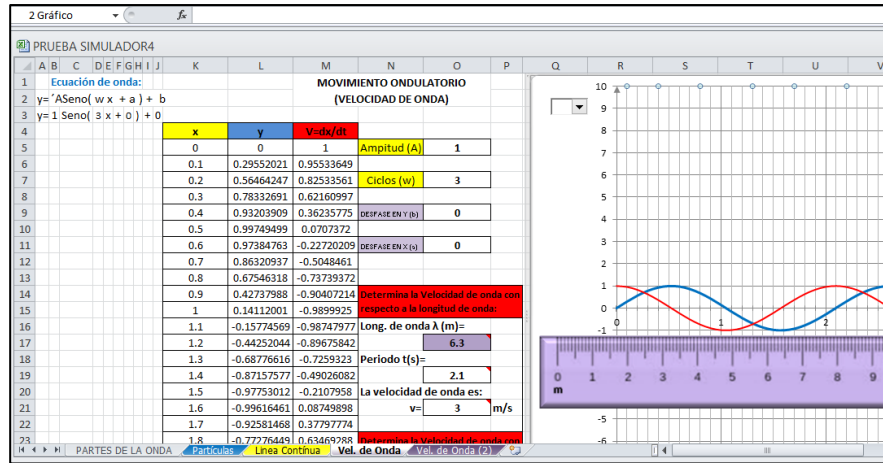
2 Gráfico $f_x$

PRUEBA SIMULADOR4

A B C D E F G H I J K L M N O P Q R S T U V

Ecuación de onda:
y= ´ASeno( w x + a ) + b
y= 1 Seno( 3 x + 0 ) + 0

MOVIMIENTO ONDULATORIO
(VELOCIDAD DE ONDA)

| x | y | V=dx/dt |
|---|---|---|
| 0 | 0 | 1 |
| 0.1 | 0.29552021 | 0.95533649 |
| 0.2 | 0.56464247 | 0.82533561 |
| 0.3 | 0.78332691 | 0.62160997 |
| 0.4 | 0.93203909 | 0.36235775 |
| 0.5 | 0.99749499 | 0.0707372 |
| 0.6 | 0.97384763 | -0.22720209 |
| 0.7 | 0.86320937 | -0.5048461 |
| 0.8 | 0.67546318 | -0.73739372 |
| 0.9 | 0.42737988 | -0.90407214 |
| 1 | 0.14112001 | -0.9899925 |
| 1.1 | -0.15774569 | -0.98747977 |
| 1.2 | -0.44252044 | -0.89675842 |
| 1.3 | -0.68776616 | -0.7259323 |
| 1.4 | -0.87157577 | -0.49026082 |
| 1.5 | -0.97753012 | -0.2107958 |
| 1.6 | -0.99616461 | 0.08749898 |
| 1.7 | -0.92581468 | 0.37797774 |
| 1.8 | -0.77276449 | 0.63469288 |

Amplitud (A) 1
Ciclos (w) 3
DESFASE EN Y (b) 0
DESFASE EN X (a) 0

Determina la Velocidad de onda con respecto a la longitud de onda:
Long. de onda λ (m)=
6.3
Periodo t(s)=
2.1
La velocidad de onda es:
v= 3 m/s
Determina la Velocidad de onda con

10 9 8 7 6 5 4 3 2 1 0 -1 -5 -6
0 1 2
0 1 2 3 4 5 6 7 8 9
m

PARTES DE LA ONDA | Partículas | Linea Contínua | Vel. de Onda | Vel. de Onda (2)